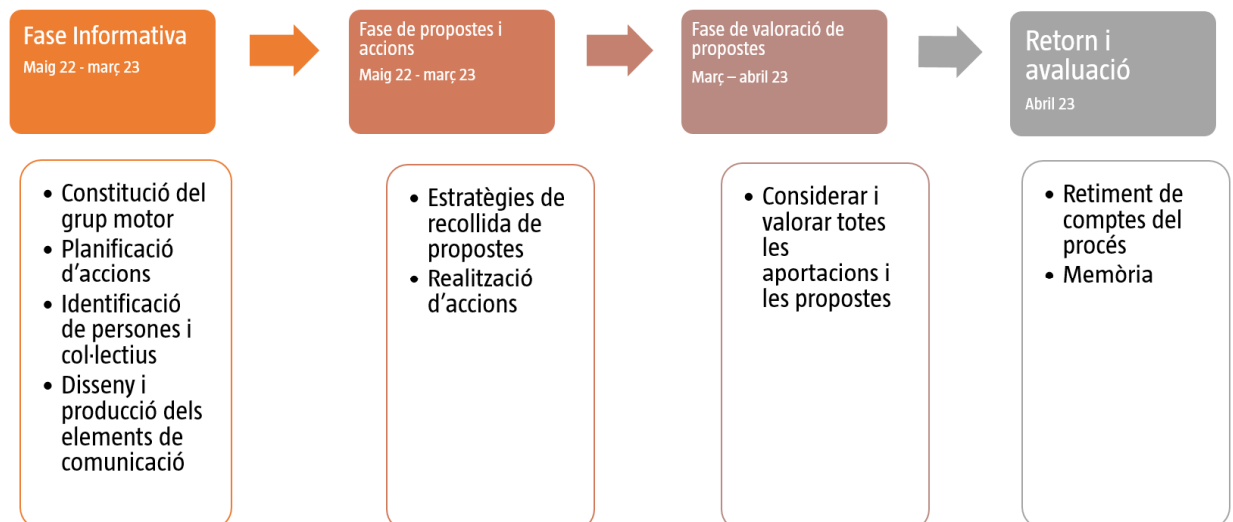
Fase Informativa
Maig 22 - març 23

- Constitució del grup motor
- Planificació d'accions
- Identificació de persones i col·lectius
- Disseny i producció dels elements de comunicació

Fase de propostes i accions
Maig 22 - març 23

- Estratègies de recollida de propostes
- Realització d'accions

Fase de valoració de propostes
Març – abril 23

- Considerar i valorar totes les aportacions i les propostes

Retorn i avaluació
Abril 23

- Retiment de comptes del procés
- Memòria